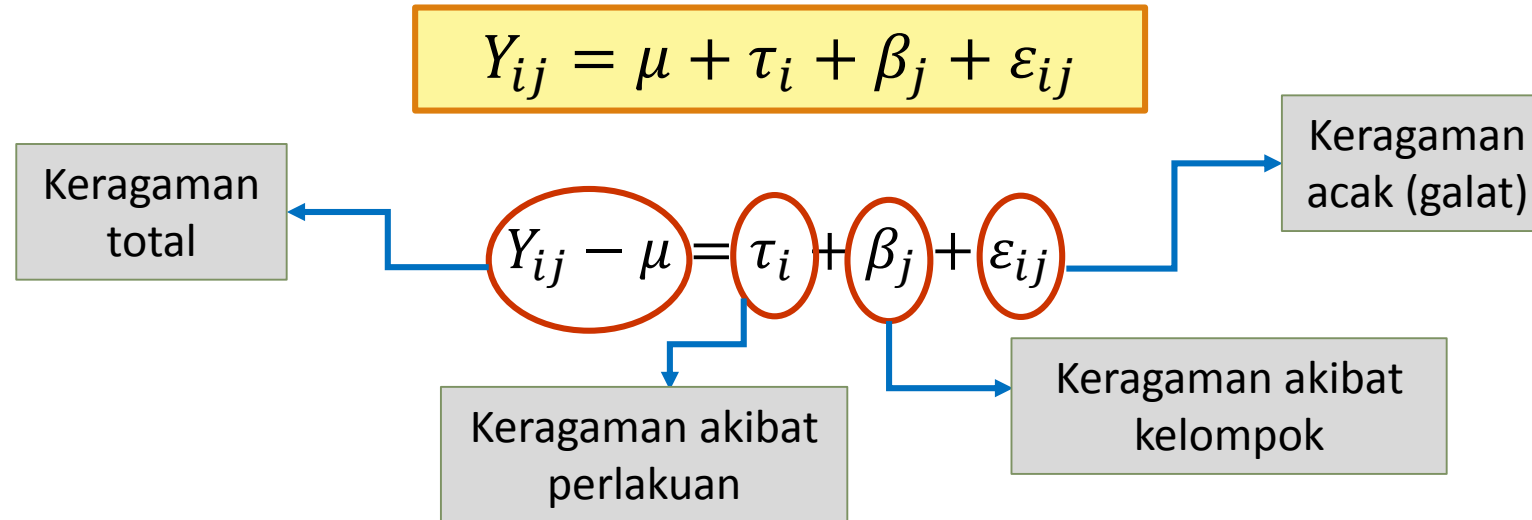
$Y_{ij} = \mu + \tau_i + \beta_j + \varepsilon_{ij}$

Keragaman acak (galat)

Keragaman total

$Y_{ij} - \mu = \tau_i + \beta_j + \varepsilon_{ij}$

Keragaman akibat kelompok

Keragaman akibat perlakuan